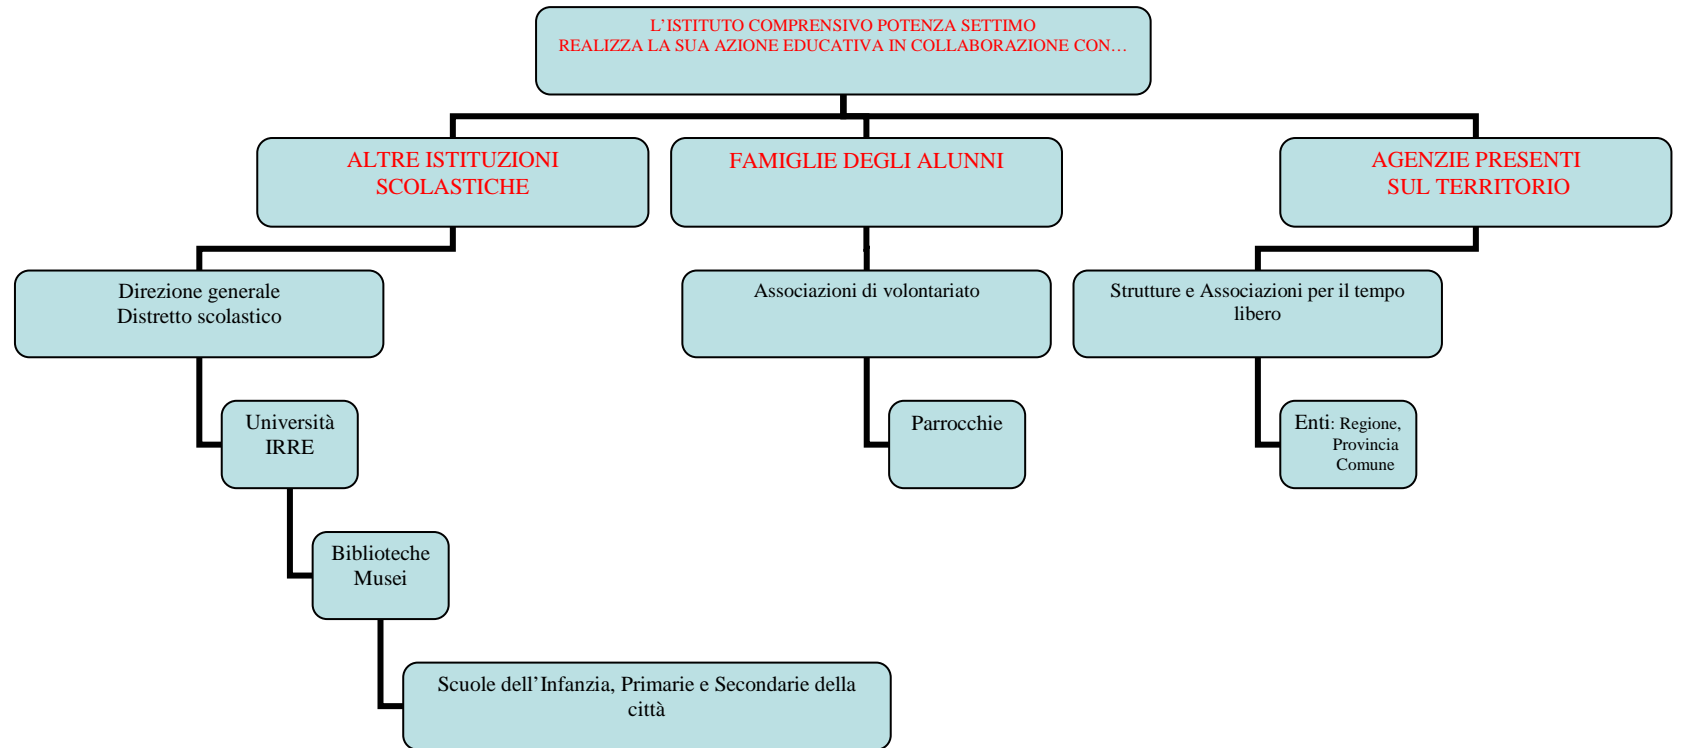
L'ISTITUTO COMPRENSIVO POTENZA SETTIMO
REALIZZA LA SUA AZIONE EDUCATIVA IN COLLABORAZIONE CON…

ALTRE ISTITUZIONI SCOLASTICHE

FAMIGLIE DEGLI ALUNNI

AGENZIE PRESENTI SUL TERRITORIO

Direzione generale
Distretto scolastico

Associazioni di volontariato

Strutture e Associazioni per il tempo libero

Università
IRRE

Parrocchie

Enti: Regione, Provincia Comune

Biblioteche
Musei

Scuole dell'Infanzia, Primarie e Secondarie della città